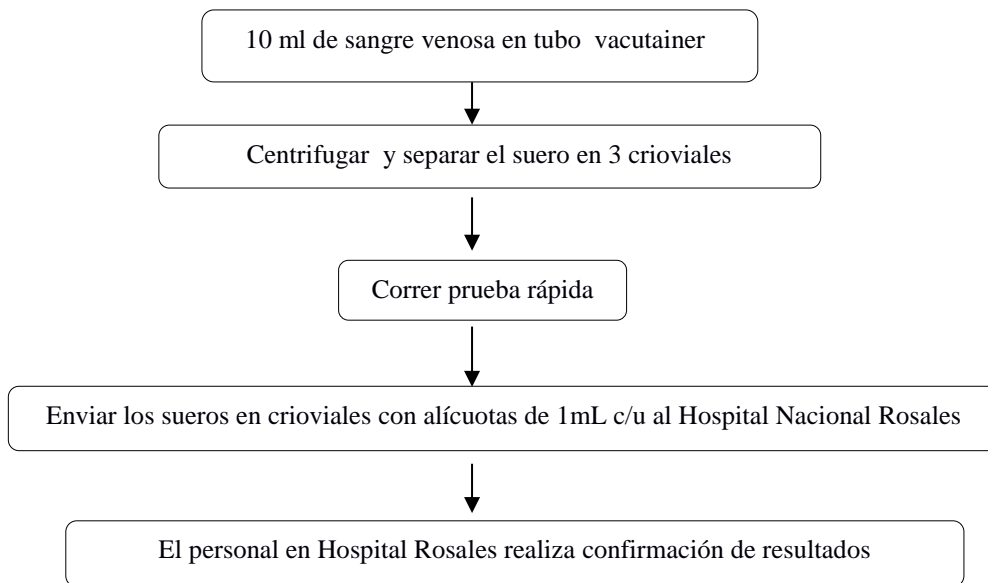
10 ml de sangre venosa en tubo vacutainer

Centrifugar y separar el suero en 3 crioviales

Correr prueba rápida

Enviar los sueros en crioviales con alícuotas de 1mL c/u al Hospital Nacional Rosales

El personal en Hospital Rosales realiza confirmación de resultados